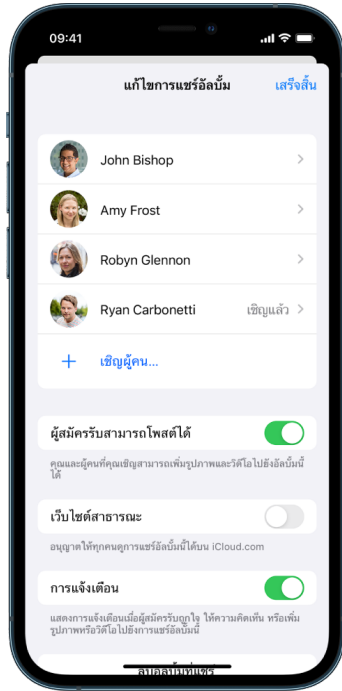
09:41

แก้ไขการแชร์อัลบั้ม

เสร็จสิ้น

John Bishop

Amy Frost

Robyn Glennon

Ryan Carbonetti

เชิญแล้ว

+ เชิญผู้คน...

ผู้สมัครรับสามารถโพสต์ได้

คุณและผู้คนที่คุณเชิญสามารถเพิ่มรูปภาพและวิดีโอไปยังอัลบั้มนี้ได้

เว็บไซต์สาธารณะ

อนุญาตให้ทุกคนดูการแชร์อัลบั้มนี้ได้บน iCloud.com

การแจ้งเตือน

แสดงการแจ้งเตือนเมื่อผู้สมัครรับถูกใจ ให้ความคิดเห็น หรือเพิ่มรูปภาพหรือวิดีโอไปยังการแชร์อัลบั้มนี้

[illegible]